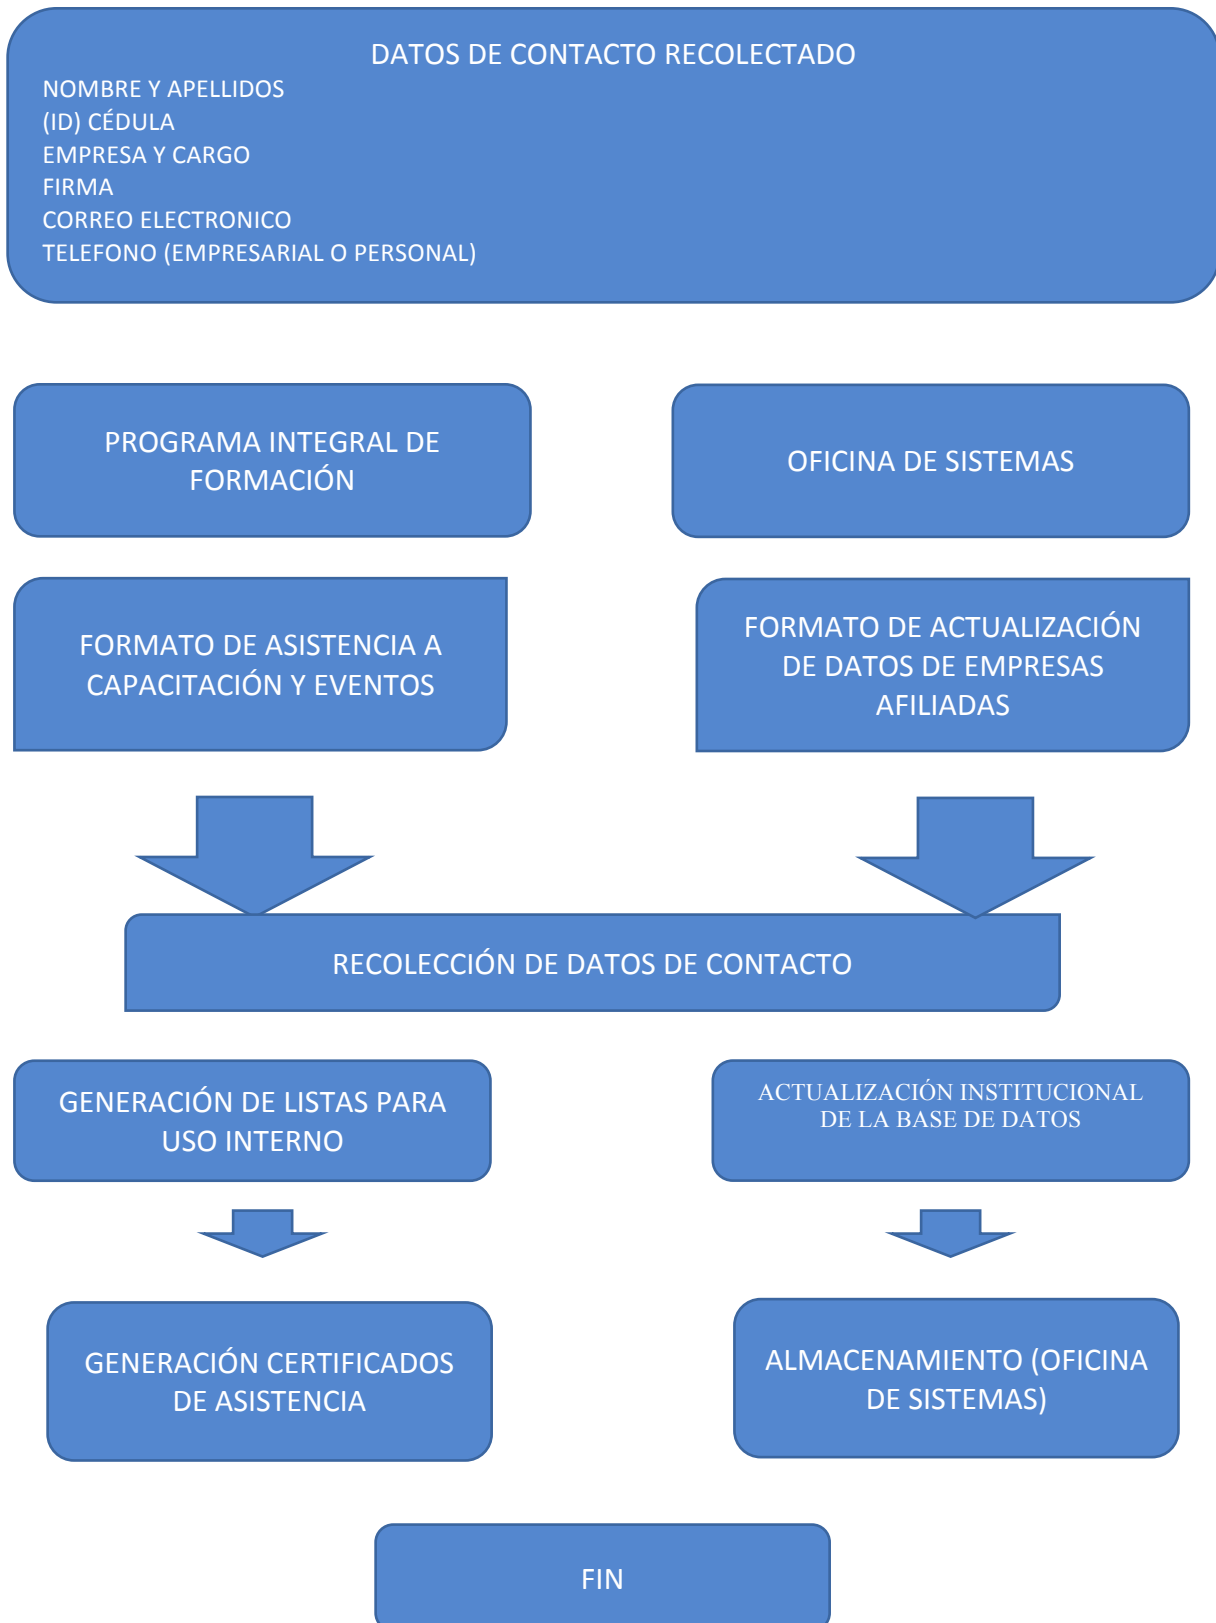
DATOS DE CONTACTO RECOLECTADO
NOMBRE Y APELLIDOS
(ID) CÉDULA
EMPRESA Y CARGO
FIRMA
CORREO ELECTRONICO
TELEFONO (EMPRESARIAL O PERSONAL)

PROGRAMA INTEGRAL DE FORMACIÓN

OFICINA DE SISTEMAS

FORMATO DE ASISTENCIA A CAPACITACIÓN Y EVENTOS

FORMATO DE ACTUALIZACIÓN DE DATOS DE EMPRESAS AFILIADAS

RECOLECCIÓN DE DATOS DE CONTACTO

GENERACIÓN DE LISTAS PARA USO INTERNO

ACTUALIZACIÓN INSTITUCIONAL DE LA BASE DE DATOS

GENERACIÓN CERTIFICADOS DE ASISTENCIA

ALMACENAMIENTO (OFICINA DE SISTEMAS)

FIN